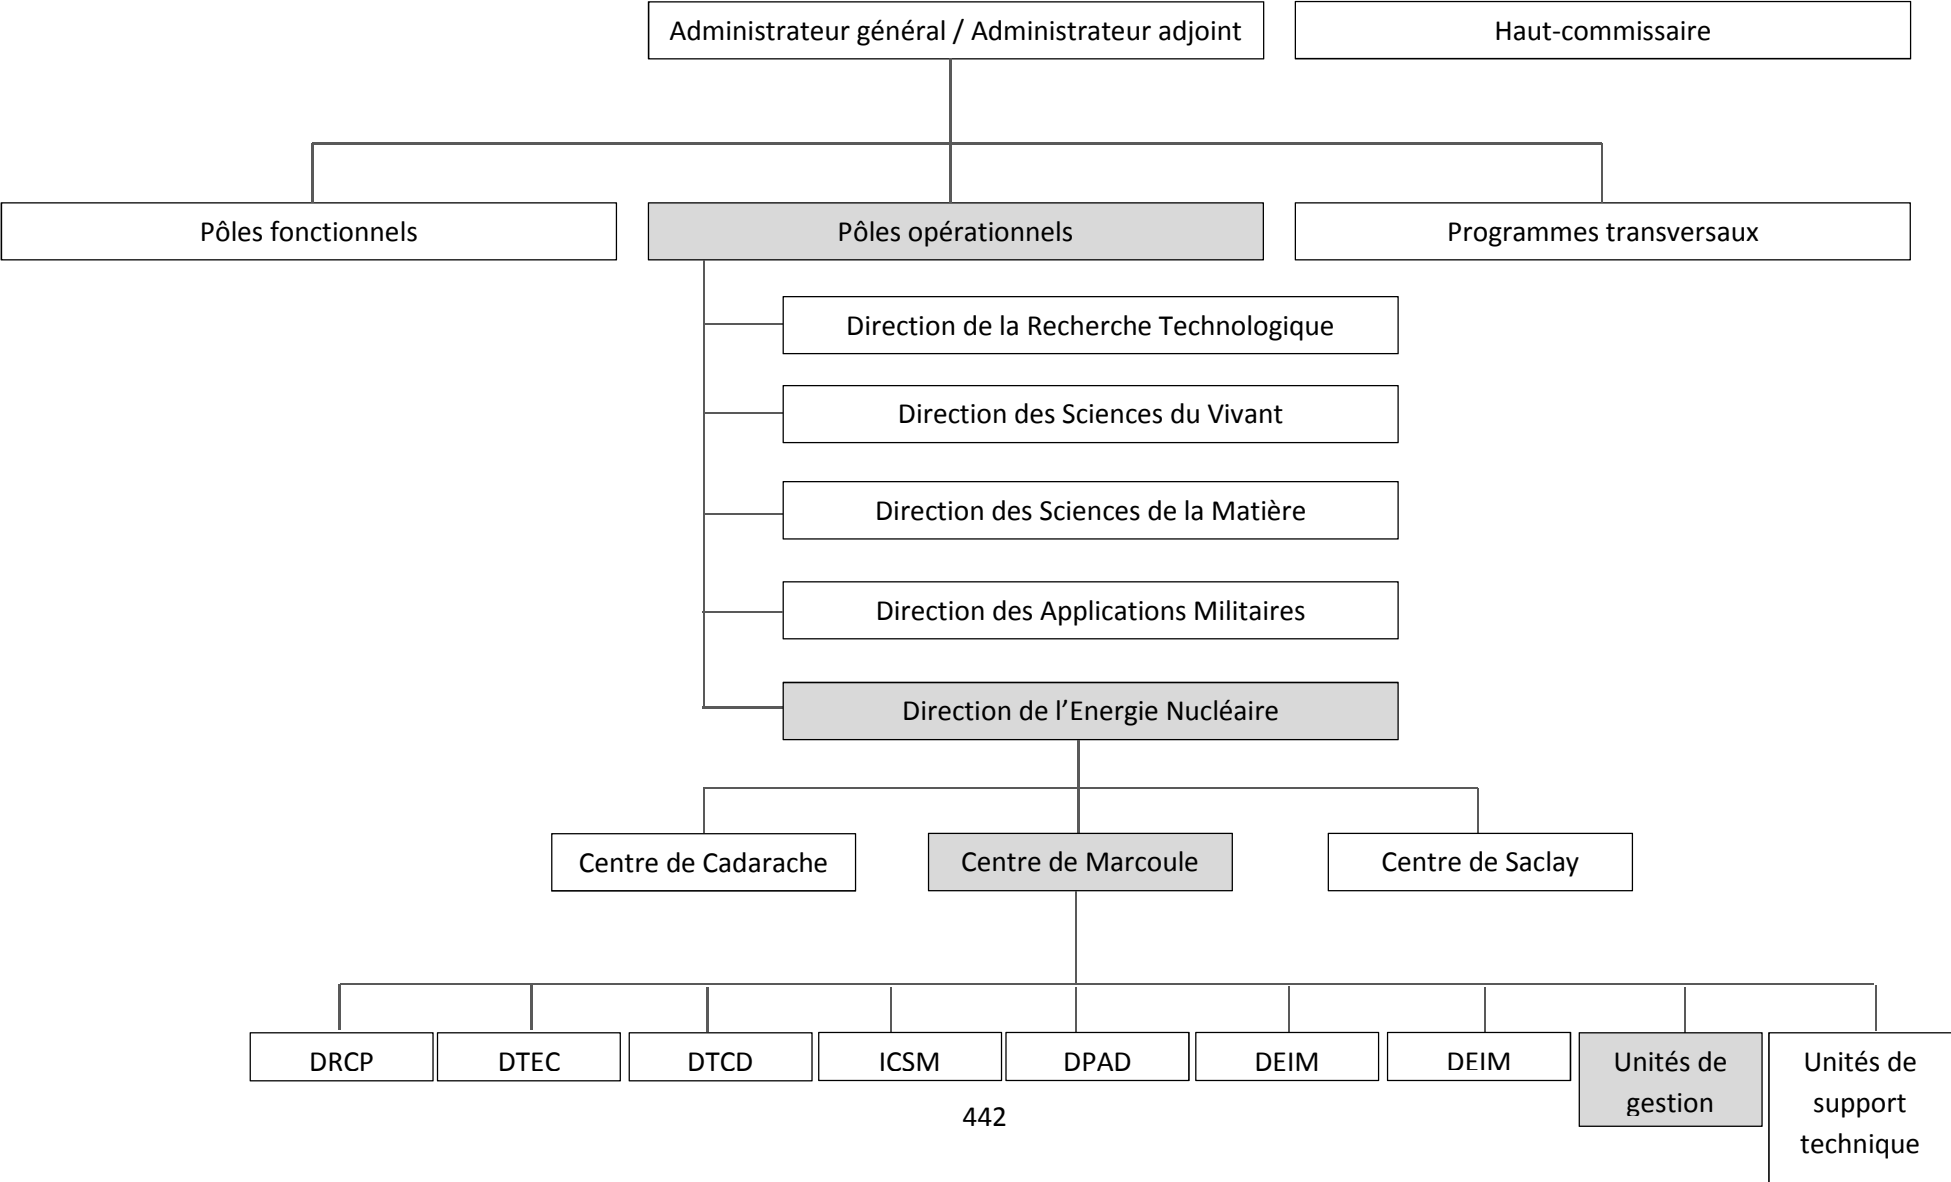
Administrateur général / Administrateur adjoint

Haut-commissaire

Pôles fonctionnels

Pôles opérationnels

Programmes transversaux

Direction de la Recherche Technologique

Direction des Sciences du Vivant

Direction des Sciences de la Matière

Direction des Applications Militaires

Direction de l'Energie Nucléaire

Centre de Cadarache

Centre de Marcoule

Centre de Saclay

DRCP

DTEC

DTCD

ICSM

DPAD

DEIM

DEIM

Unités de gestion

Unités de support technique

442